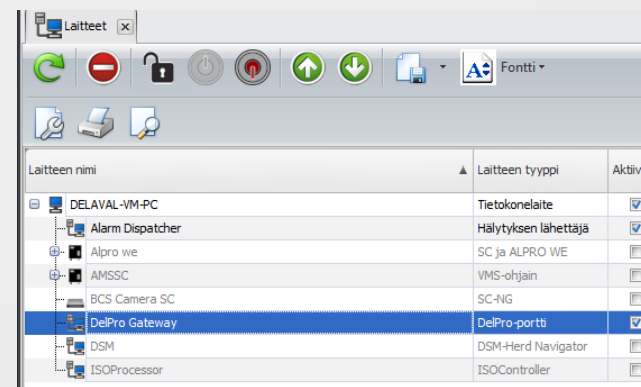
Laitteet

Fontti

| Laitteen nimi | Laitteen tyyppi | Aktiiv |
|---|---|---|
| DELAVAL-VM-PC | Tietokonelaite | ☑ |
| Alarm Dispatcher | Hälytyksen lähettäjä | ☑ |
| Alpro we | SC ja ALPRO WE | ☐ |
| AMSSC | VMS-ohjain | ☐ |
| BCS Camera SC | SC-NG | ☐ |
| DelPro Gateway | DelPro-portti | ☑ |
| DSM | DSM-Herd Navigator | ☐ |
| ISOProcessor | ISOController | ☐ |